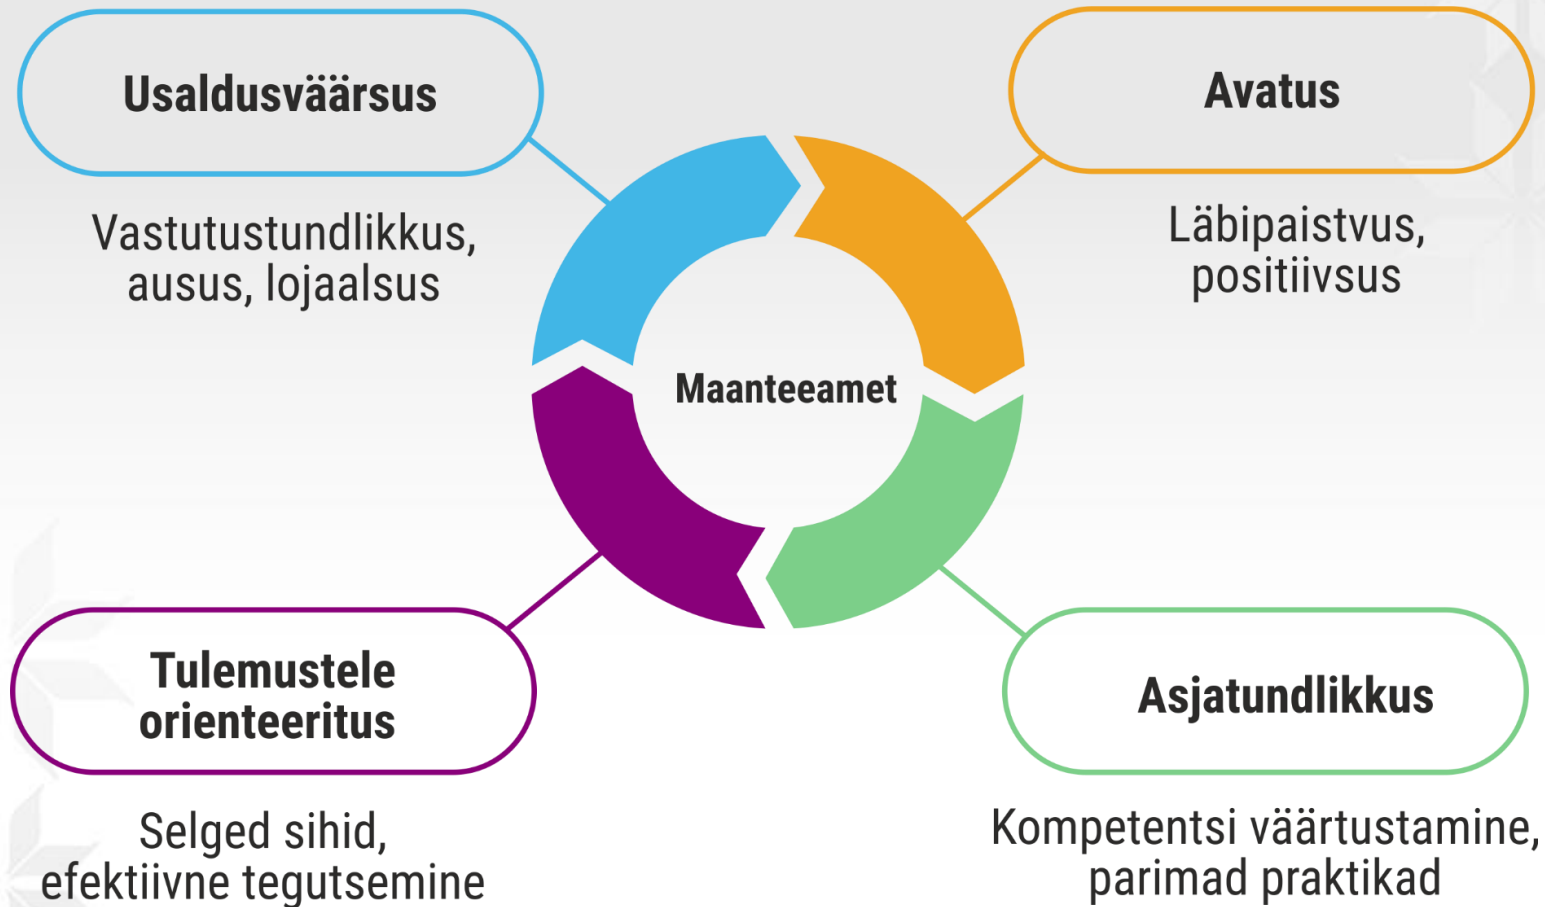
Usaldusväärsus

Vastutustundlikkus, ausus, lojaalsus

Avatus

Läbipaistvus, positiivsus

Maanteeamet

Tulemustele orienteeritus

Selged sihid, efektiivne tegutsemine

Asjatundlikkus

Kompetentsi väärtustamine, parimad praktikad